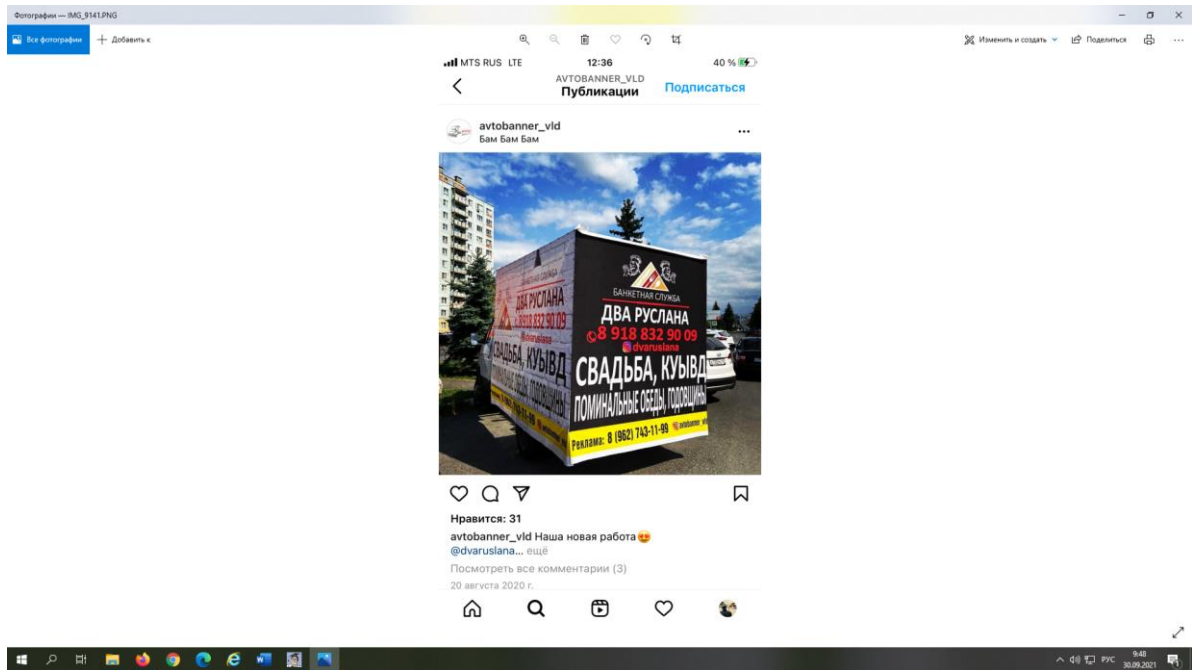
Фотографии — IMG_9141.PNG

Все фотографии
Добавить к

Изменить и создать
Поделиться

MTS RUS LTE
12:36
40 %

AVTOBANNER_VLD
Публикации
Подписаться

avtobanner_vld
Бам Бам Бам

БАНКЕТНАЯ СЛУЖБА
ДВА РУСЛАНА
8 918 832 90 09
@dvaruslana
СВАДЬБА, КУЫВД
ПОМИНАЛЬНЫЕ ОБЕДЫ, ГОДОВЩИНЫ
Реклама: 8 (962) 743-11-99 avtobanner_vld

ДВА РУСЛАНА
8 918 832 90 09
СВАДЬБА, КУЫВД

Нравится: 31
avtobanner_vld Наша новая работа
@dvaruslana... ещё
Посмотреть все комментарии (3)
20 августа 2020 г.

РУС
9:48
30.09.2021